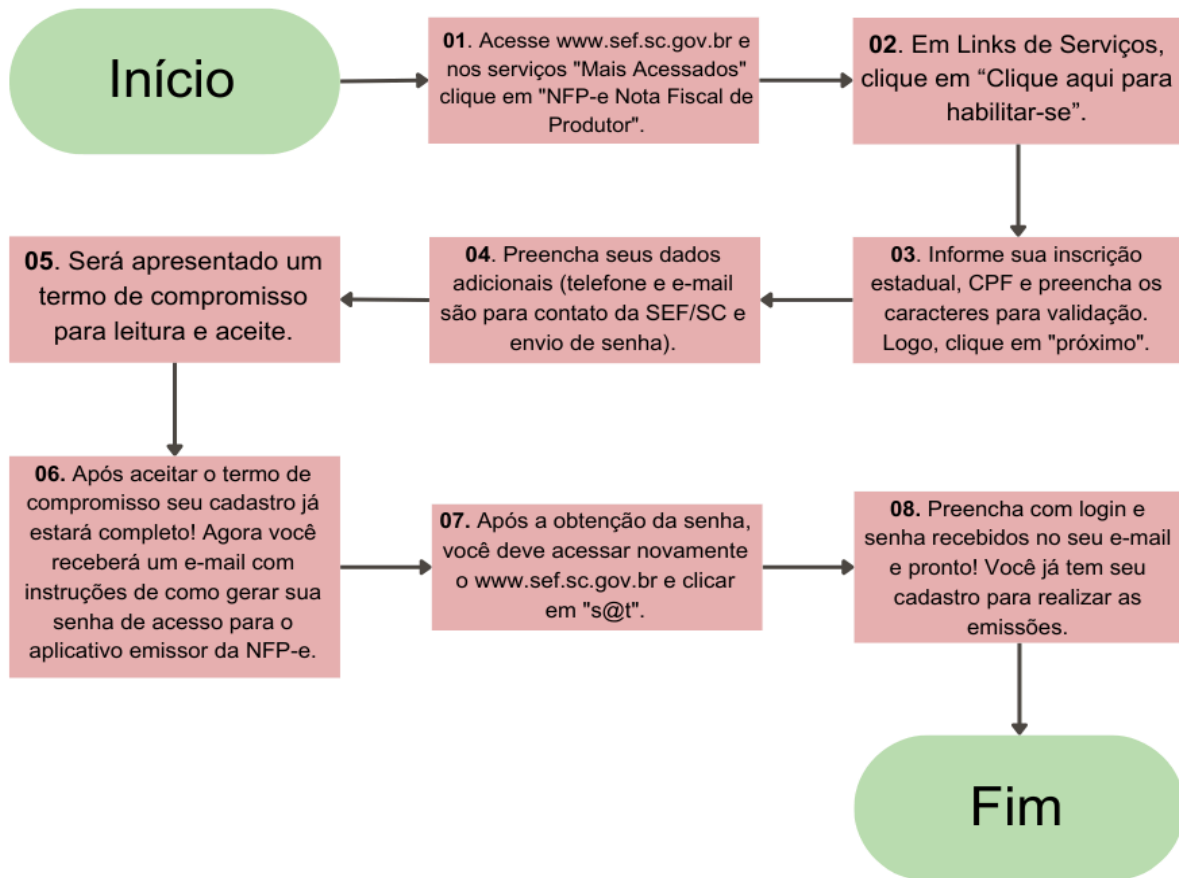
Início

01. Acesse www.sef.sc.gov.br e nos serviços "Mais Acessados" clique em "NFP-e Nota Fiscal de Produtor".

02. Em Links de Serviços, clique em “Clique aqui para habilitar-se”.

03. Informe sua inscrição estadual, CPF e preencha os caracteres para validação. Logo, clique em "próximo".

04. Preencha seus dados adicionais (telefone e e-mail são para contato da SEF/SC e envio de senha).

05. Será apresentado um termo de compromisso para leitura e aceite.

06. Após aceitar o termo de compromisso seu cadastro já estará completo! Agora você receberá um e-mail com instruções de como gerar sua senha de acesso para o aplicativo emissor da NFP-e.

07. Após a obtenção da senha, você deve acessar novamente o www.sef.sc.gov.br e clicar em "s@t".

08. Preencha com login e senha recebidos no seu e-mail e pronto! Você já tem seu cadastro para realizar as emissões.

Fim